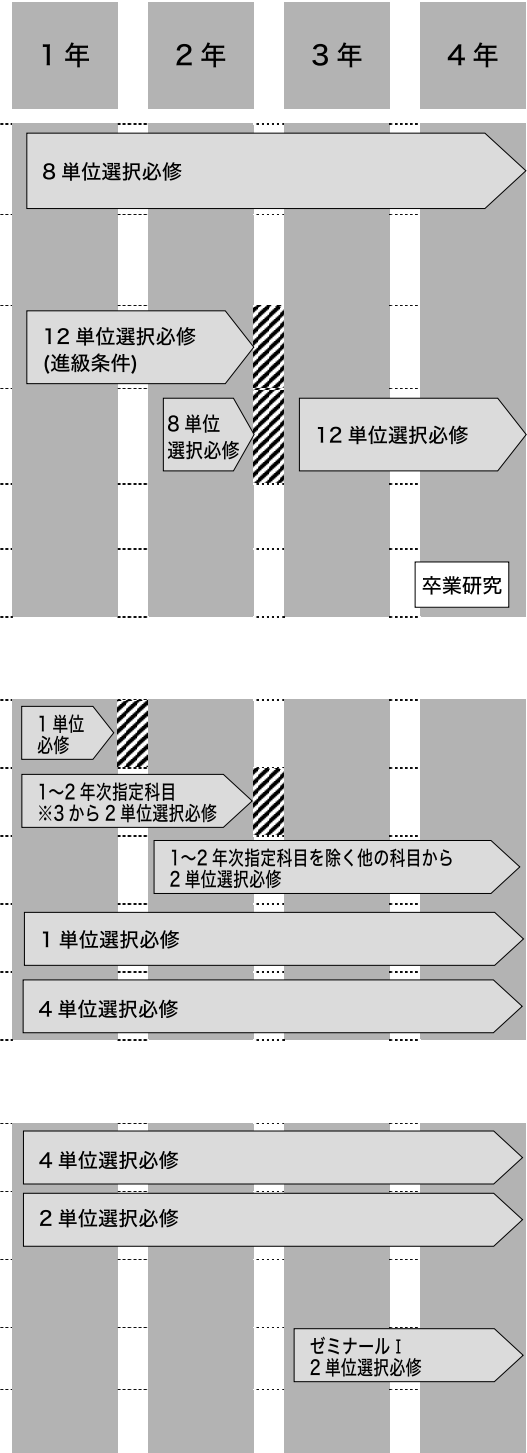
1年 2年 3年 4年

8単位選択必修

12単位選択必修
(進級条件)

8単位
選択必修

12単位選択必修

卒業研究

1単位
必修

1~2年次指定科目
※3から2単位選択必修

1~2年次指定科目を除く他の科目から
2単位選択必修

1単位選択必修

4単位選択必修

4単位選択必修

2単位選択必修

ゼミナールI
2単位選択必修